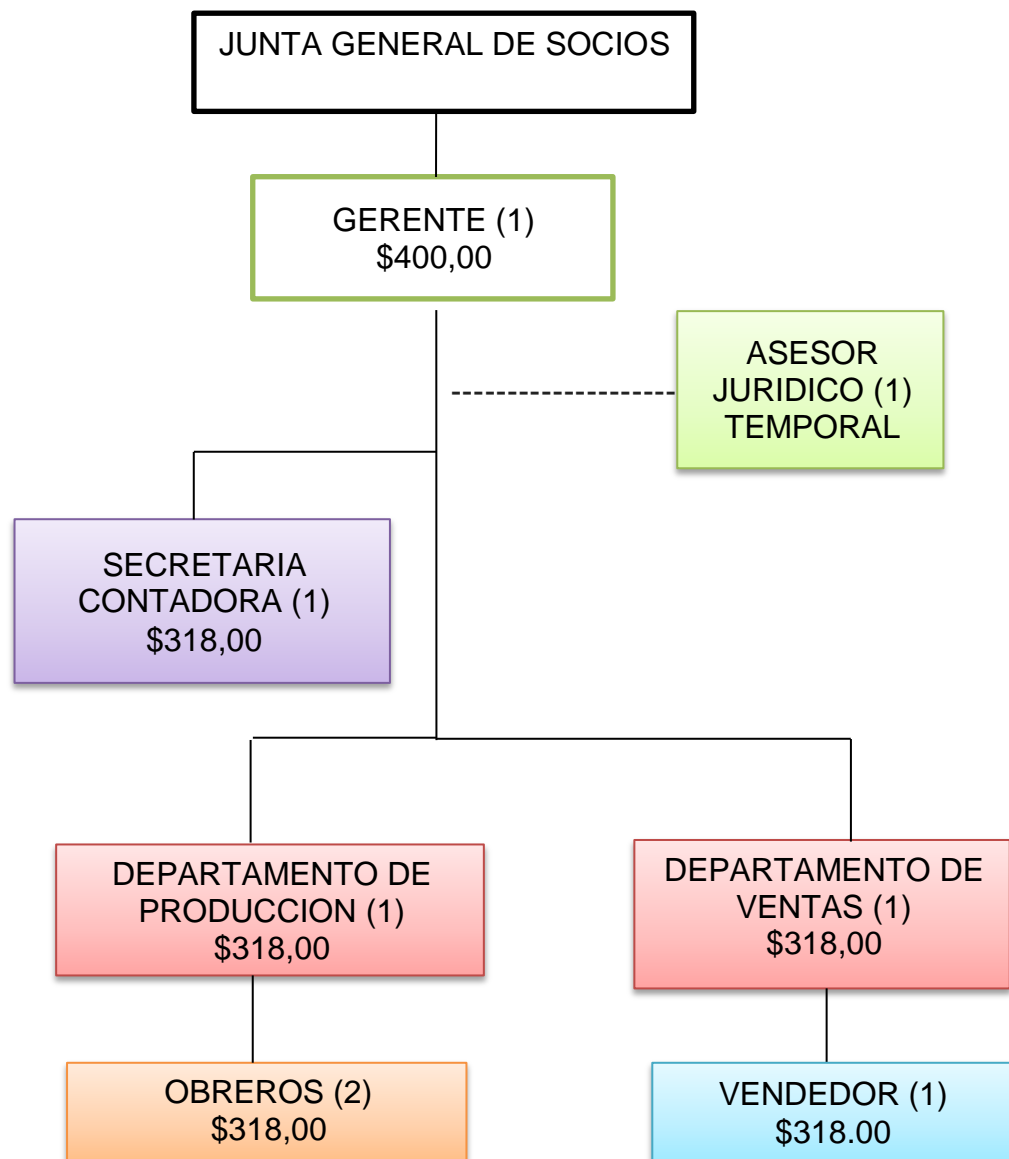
JUNTA GENERAL DE SOCIOS

GERENTE (1)
\$400,00

ASESOR JURIDICO (1) TEMPORAL

SECRETARIA CONTADORA (1)
\$318,00

DEPARTAMENTO DE PRODUCCION (1)
\$318,00

DEPARTAMENTO DE VENTAS (1)
\$318,00

OBREROS (2)
\$318,00

VENDEDOR (1)
\$318.00